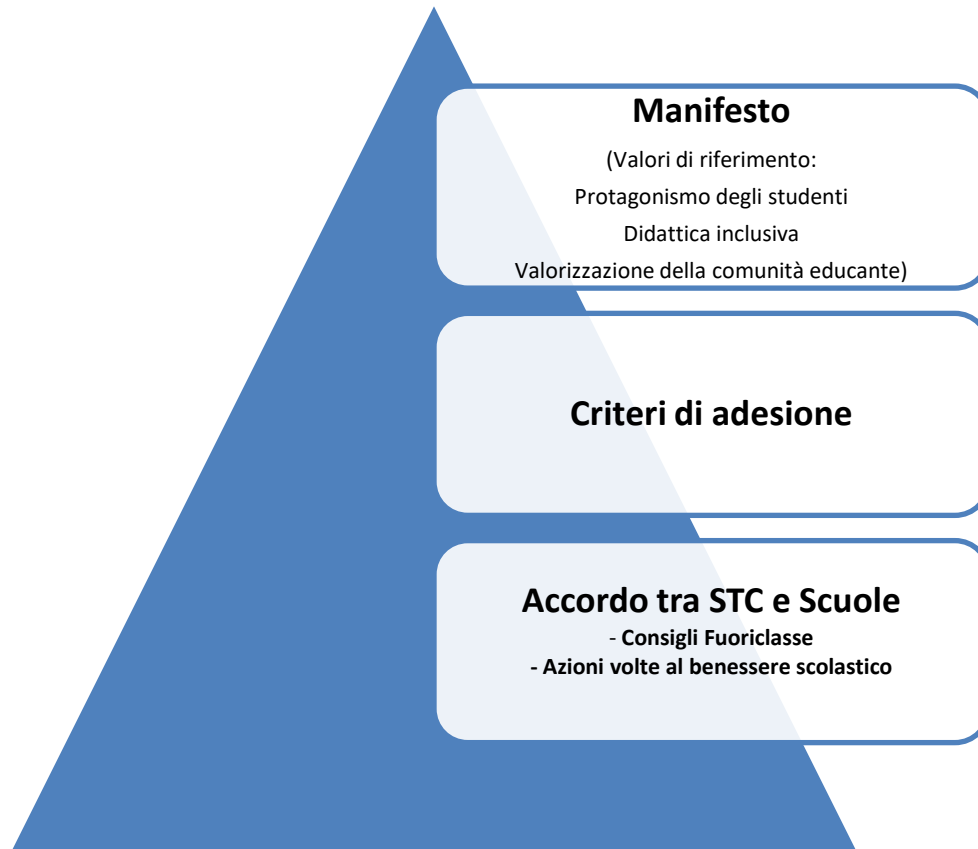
Manifesto

(Valori di riferimento:
Protagonismo degli studenti
Didattica inclusiva
Valorizzazione della comunità educante)

Criteri di adesione

Accordo tra STC e Scuole
- Consigli Fuoriclasse
- Azioni volte al benessere scolastico